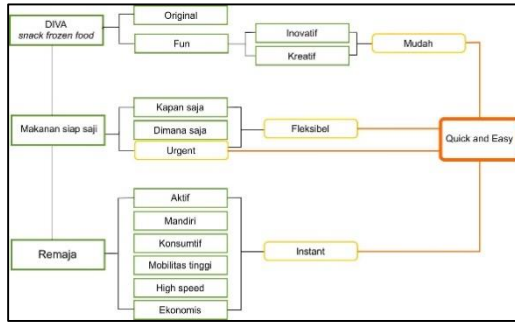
DIVA
snack frozen food

Original

Fun

Inovatif

Kreatif

Mudah

Makanan siap saji

Kapan saja

Dimana saja

Urgent

Fleksibel

Quick and Easy

Remaja

Aktif

Mandiri

Konsumtif

Mobilitas tinggi

High speed

Ekonomis

Instant